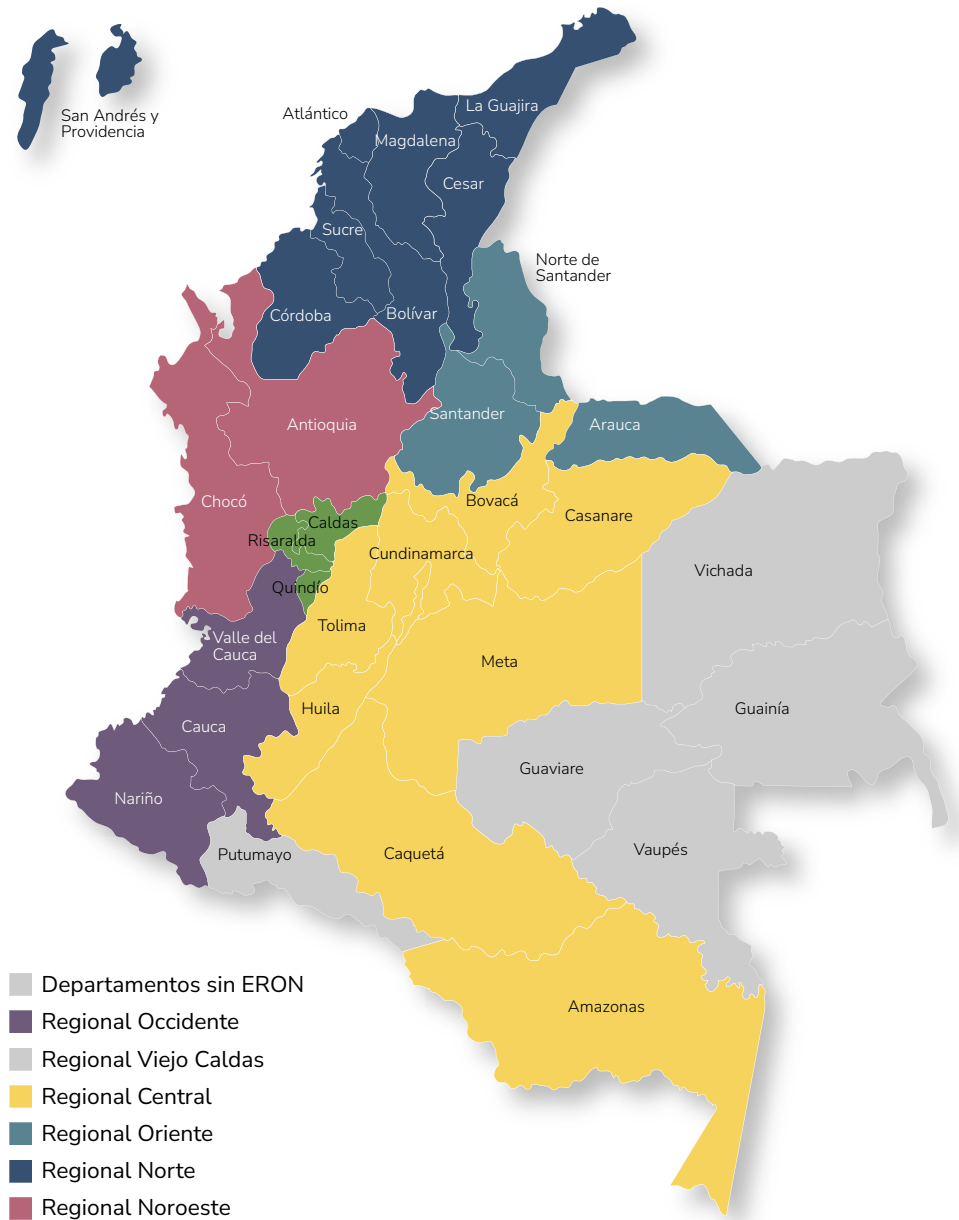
San Andrés y Providencia

Atlántico

La Guajira

Magdalena

Cesar

Sucre

Norte de Santander

Córdoba

Bolívar

Antioquia

Santander

Arauca

Chocó

Bovacá

Casanare

Caldas

Risaralda

Cundinamarca

Quindío

Vichada

Tolima

Valle del Cauca

Meta

Huila

Guainía

Cauca

Guaviare

Nariño

Vaupés

Putumayo

Caquetá

Amazonas

Departamentos sin ERON
Regional Occidente
Regional Viejo Caldas
Regional Central
Regional Oriente
Regional Norte
Regional Noroeste